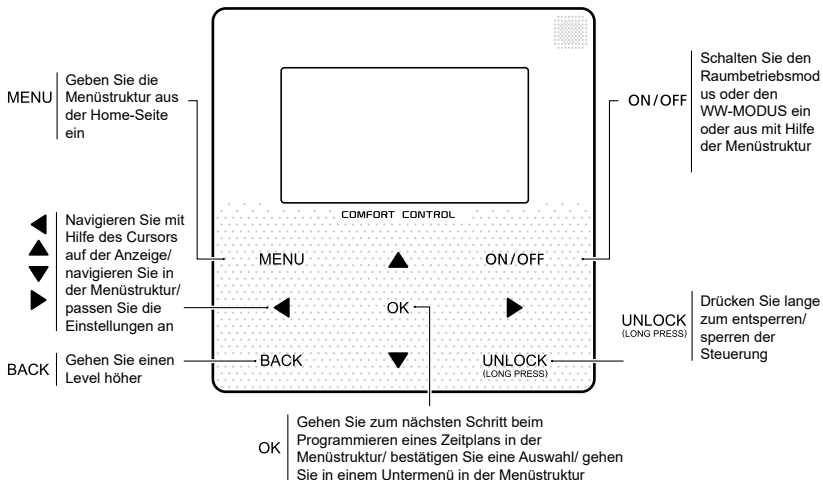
MENU

Geben Sie die Menüstruktur aus der Home-Seite ein

Navigieren Sie mit Hilfe des Cursors auf der Anzeige/ navigieren Sie in der Menüstruktur/ passen Sie die Einstellungen an

BACK

Gehen Sie einen Level höher

ON/OFF

Schalten Sie den Raumbetriebsmodus oder den WW-MODUS ein oder aus mit Hilfe der Menüstruktur

UNLOCK (LONG PRESS)

Drücken Sie lange zum entsperren/ sperren der Steuerung

COMFORT CONTROL

MENU

ON/OFF

OK

BACK

UNLOCK (LONG PRESS)

OK

Gehen Sie zum nächsten Schritt beim Programmieren eines Zeitplans in der Menüstruktur/ bestätigen Sie eine Auswahl/ gehen Sie in einem Untermenü in der Menüstruktur